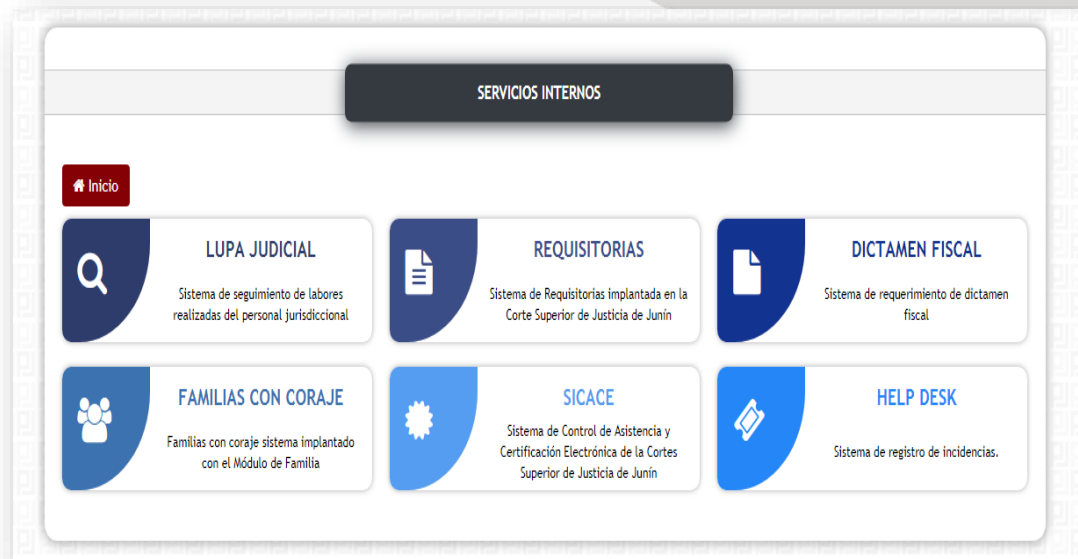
SERVICIOS INTERNOS

Inicio

LUPA JUDICIAL

Sistema de seguimiento de labores realizadas del personal jurisdiccional

REQUISITORIAS

Sistema de Requisitorias implantada en la Corte Superior de Justicia de Junín

DICTAMEN FISCAL

Sistema de requerimiento de dictamen fiscal

FAMILIAS CON CORAJE

Familias con coraje sistema implantado con el Módulo de Familia

SICACE

Sistema de Control de Asistencia y Certificación Electrónica de la Cortes Superior de Justicia de Junín

HELP DESK

Sistema de registro de incidencias.